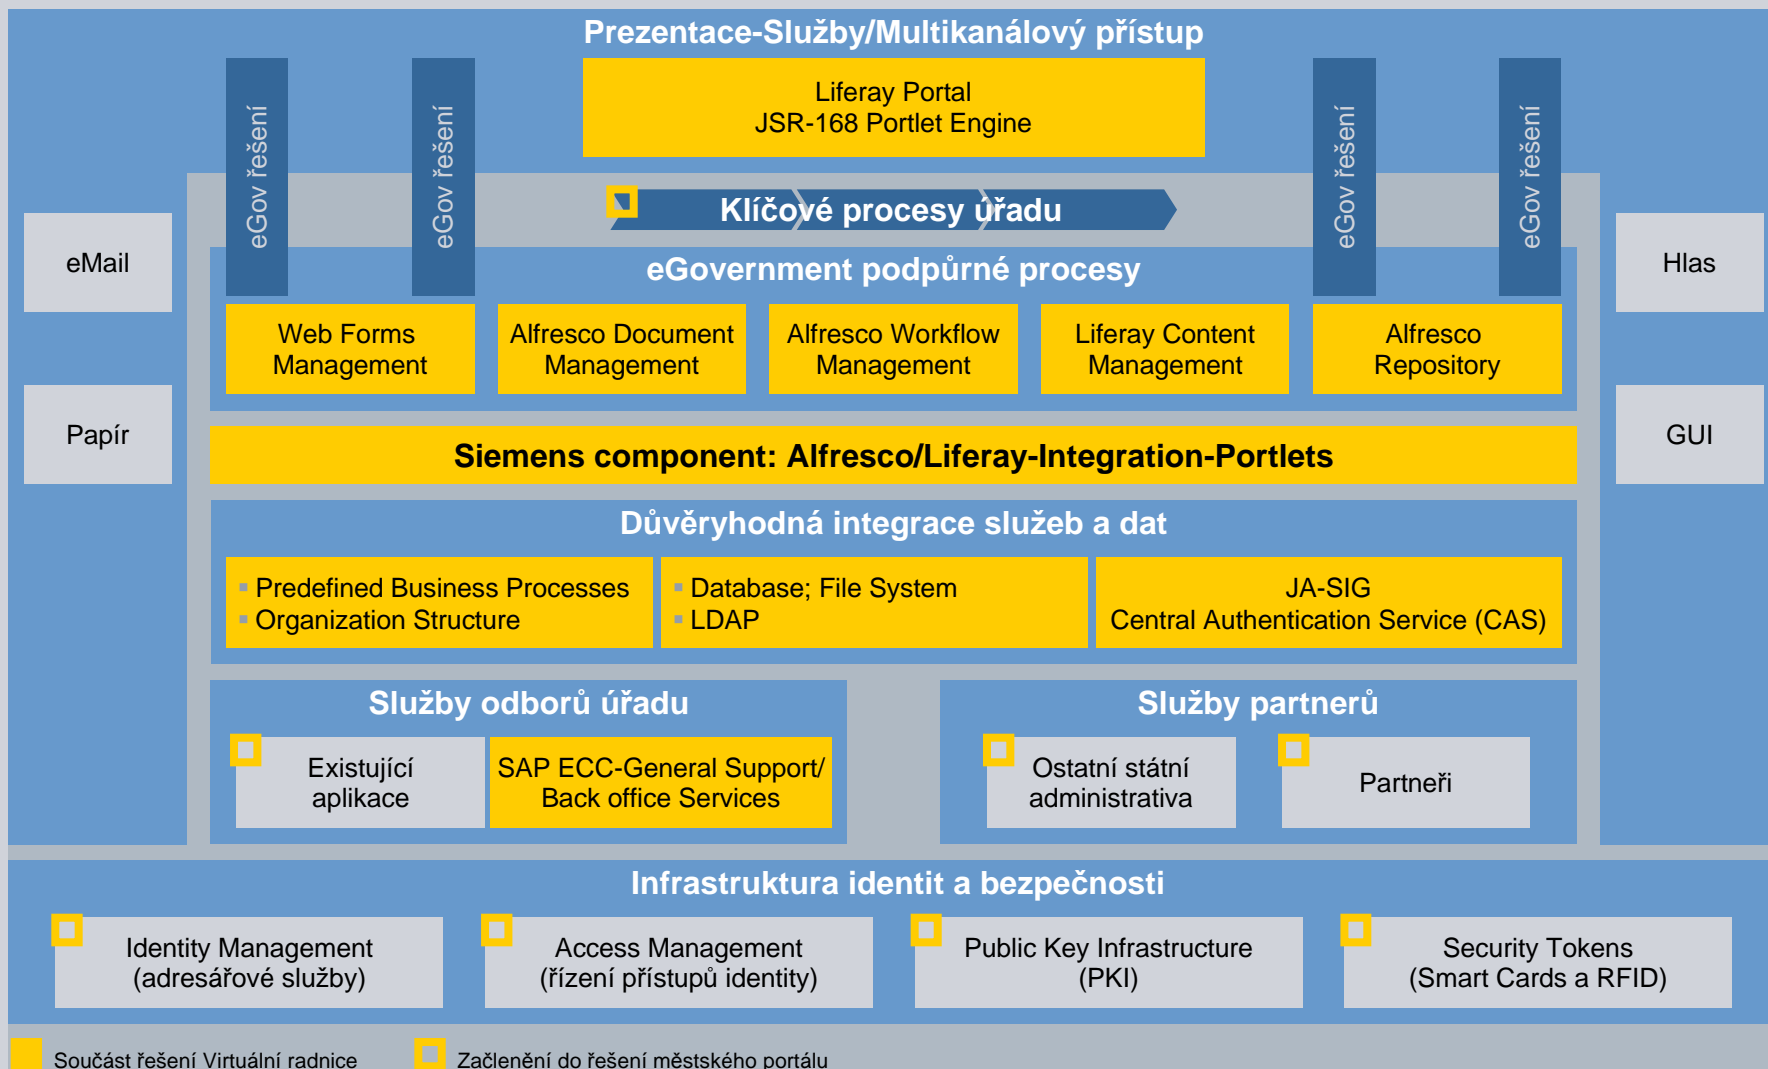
Prezentace-Služby/Multikanálový přístup

Liferay Portal
JSR-168 Portlet Engine

eGov řešení

eGov řešení

eGov řešení

eGov řešení

Klíčové procesy úřadu

eMail

Hlas

eGovernment podpůrné procesy

Web Forms Management

Alfresco Document Management

Alfresco Workflow Management

Liferay Content Management

Alfresco Repository

Papír

GUI

Siemens component: Alfresco/Liferay-Integration-Portlets

Důvěryhodná integrace služeb a dat

▪ Predefined Business Processes
▪ Organization Structure

▪ Database; File System
▪ LDAP

JA-SIG
Central Authentication Service (CAS)

Služby odborů úřadu

Existující aplikace

SAP ECC-General Support/ Back office Services

Služby partnerů

Ostatní státní administrativa

Partneři

Infrastruktura identit a bezpečnosti

Identity Management (adresářové služby)

Access Management (řízení přístupů identity)

Public Key Infrastructure (PKI)

Security Tokens (Smart Cards a RFID)

Součást řešení Virtuální radnice

Začlenění do řešení městského portálu